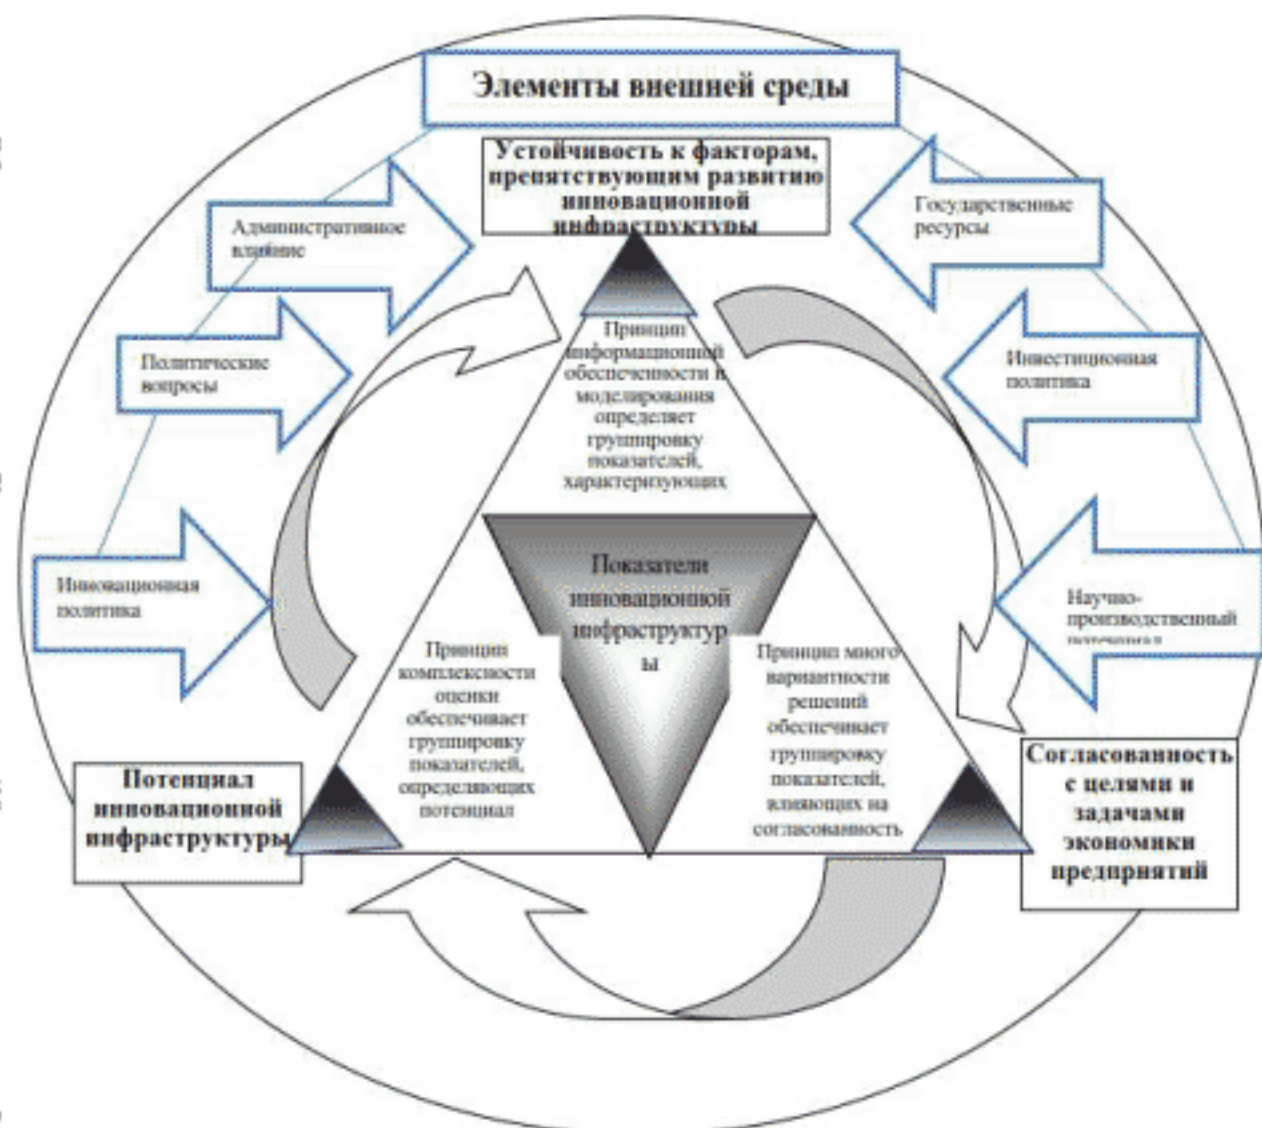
Элементы внешней среды

Устойчивость к факторам, препятствующим развитию инновационной инфраструктуры

Административное влияние

Политические вопросы

Инновационная политика

Государственные ресурсы

Инвестиционная политика

Научно-производственный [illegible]

Принцип информационной обеспеченности и моделирования определяет группировку показателей, характеризующих

Показатели инновационной инфраструктуры

Принцип комплексности оценки обеспечивает группировку показателей, определяющих потенциал

Принцип много вариантности решений обеспечивает группировку показателей, влияющих на согласованность

Потенциал инновационной инфраструктуры

Согласованность с целями и задачами экономики предприятий